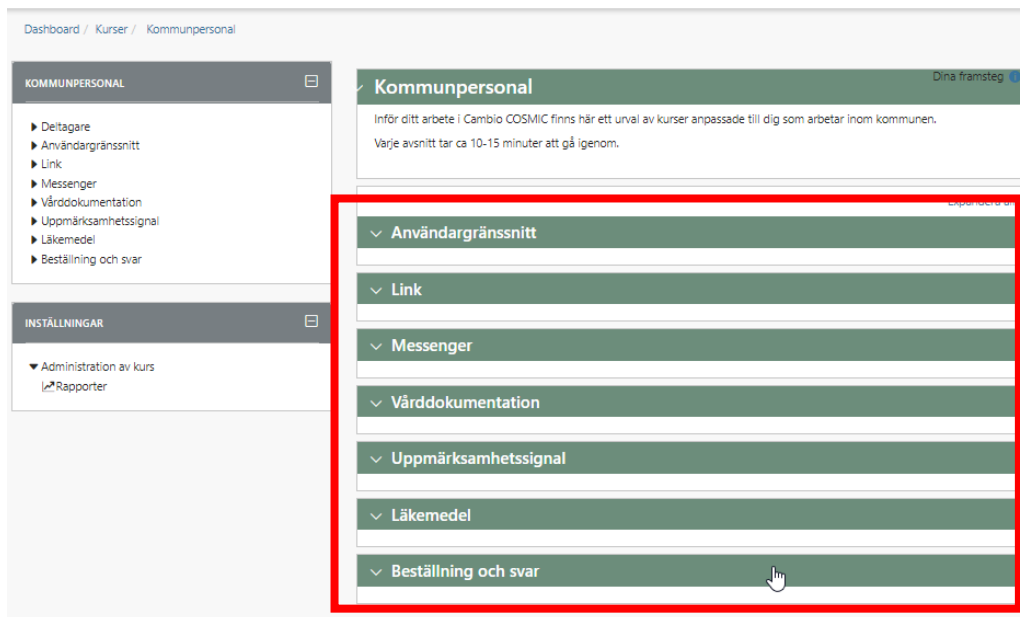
Dashboard / Kurser / Kommunpersonal

KOMMUNPERSONAL

Deltagare
Användargränssnitt
Link
Messenger
Vårddokumentation
Uppmärksamhetssignal
Läkemedel
Beställning och svar

INSTÄLLNINGAR

Administration av kurs
Rapporter

Kommunpersonal

Dina framsteg

Inför ditt arbete i Cambio COSMIC finns här ett urval av kurser anpassade till dig som arbetar inom kommunen.

Varje avsnitt tar ca 10-15 minuter att gå igenom.

Expandera a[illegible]

Användargränssnitt

Link

Messenger

Vårddokumentation

Uppmärksamhetssignal

Läkemedel

Beställning och svar